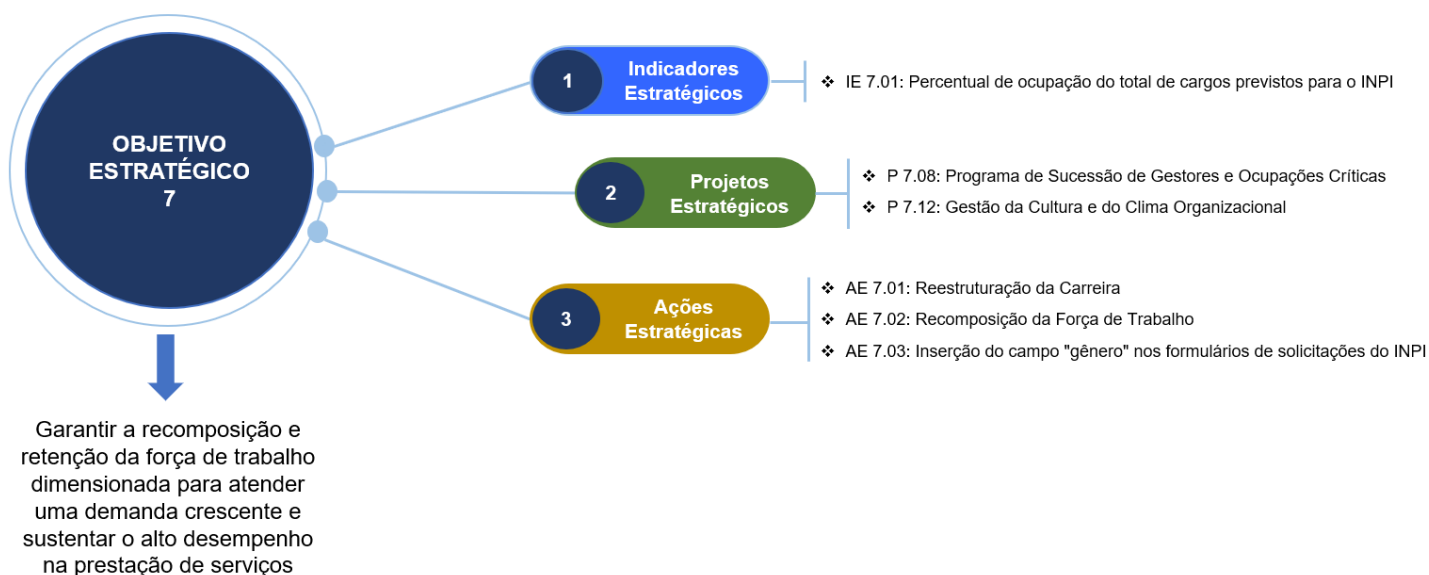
OBJETIVO ESTRATÉGICO 7

Garantir a recomposição e retenção da força de trabalho dimensionada para atender uma demanda crescente e sustentar o alto desempenho na prestação de serviços

1 Indicadores Estratégicos

❖ IE 7.01: Percentual de ocupação do total de cargos previstos para o INPI

2 Projetos Estratégicos

❖ P 7.08: Programa de Sucessão de Gestores e Ocupações Críticas
❖ P 7.12: Gestão da Cultura e do Clima Organizacional

3 Ações Estratégicas

❖ AE 7.01: Reestruturação da Carreira
❖ AE 7.02: Recomposição da Força de Trabalho
❖ AE 7.03: Inserção do campo "gênero" nos formulários de solicitações do INPI